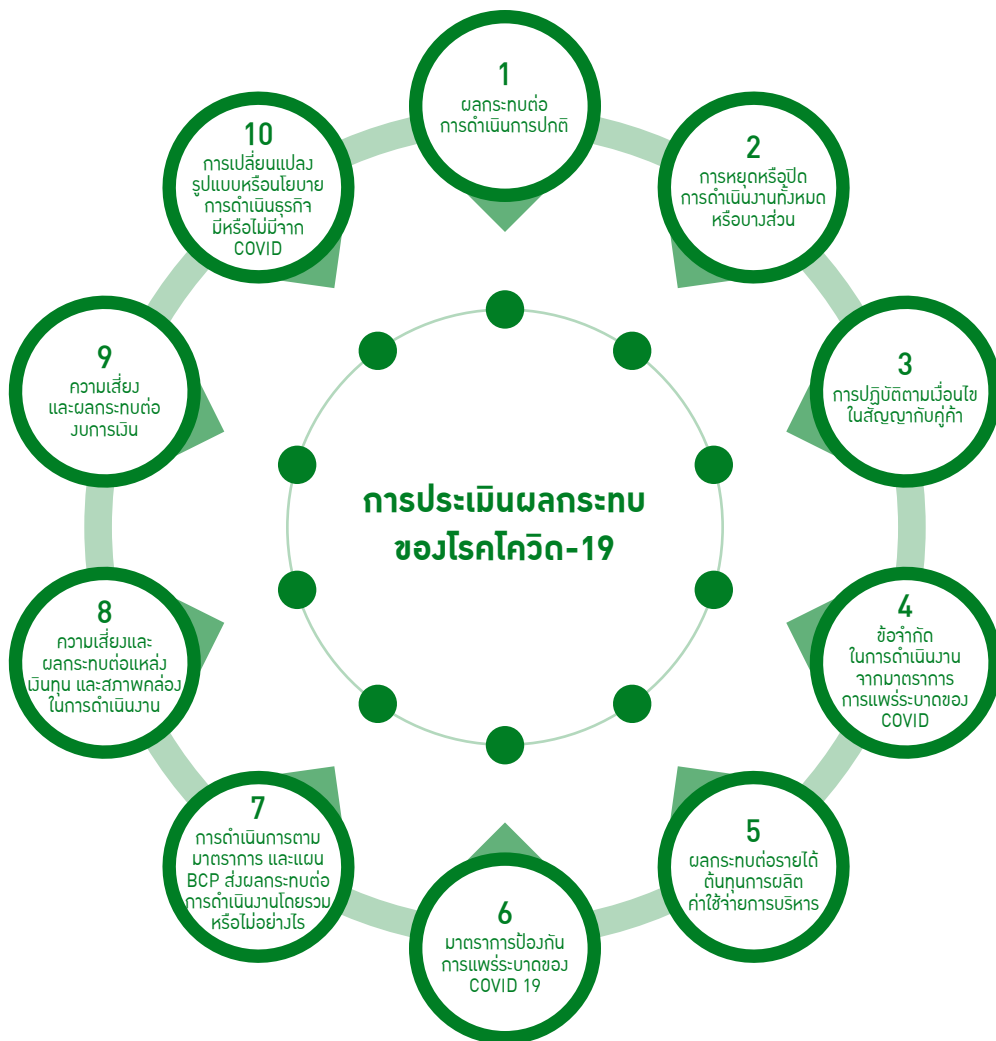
การประเมินผลกระทบ
ของโรคโควิด-19

1
ผลกระทบต่อการดำเนินการปกติ

2
การหยุดหรือปิดการดำเนินงานทั้งหมดหรือบางส่วน

3
การปฏิบัติตามเงื่อนไขในสัญญากับคู่ค้า

4
ข้อจำกัดในการดำเนินงานจากมาตรการการแพร่ระบาดของ COVID

5
ผลกระทบต่อรายได้ ต้นทุนการผลิต ค่าใช้จ่ายการบริหาร

6
มาตรการป้องกันการแพร่ระบาดของ COVID 19

7
การดำเนินการตามมาตราการ และแผน BCP ส่งผลกระทบต่อการดำเนินงานโดยรวมหรือไม่อย่างไร

8
ความเสี่ยงและผลกระทบต่อแหล่งเงินทุน และสภาพคล่องในการดำเนินงาน

9
ความเสี่ยงและผลกระทบต่องบการเงิน

10
การเปลี่ยนแปลงรูปแบบหรือนโยบายการดำเนินธุรกิจ มีหรือไม่มีจาก COVID